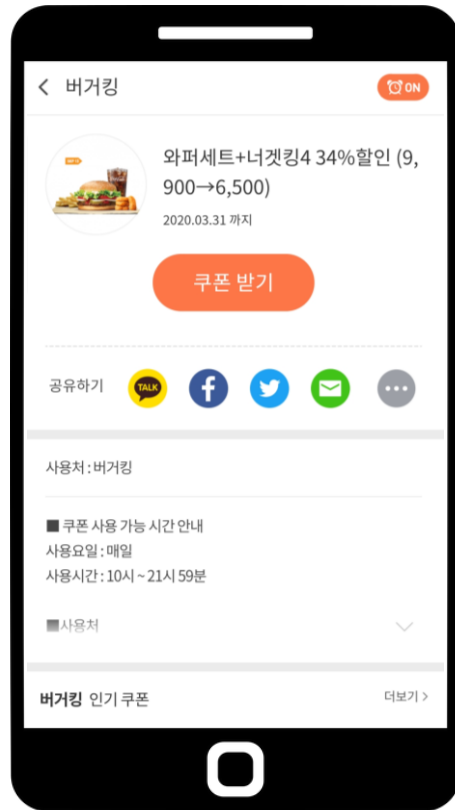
버거킹

ON

와퍼세트+너겟킹4 34%할인 (9,900→6,500)

2020.03.31 까지

쿠폰 받기

공유하기

TALK

사용처 : 버거킹

■ 쿠폰 사용 가능 시간 안내
사용요일 : 매일
사용시간 : 10시 ~ 21시 59분

■사용처

버거킹 인기 쿠폰

더보기 >